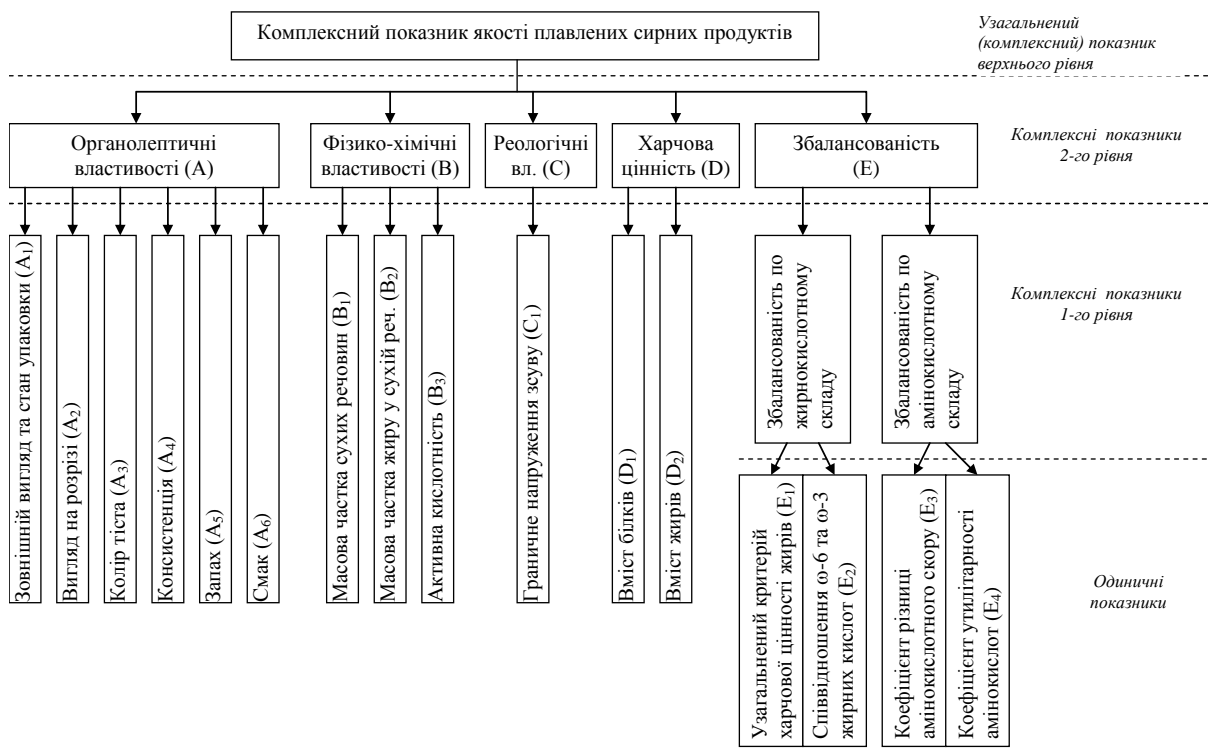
Комплексний показник якості плавлених сирних продуктів

Узагальнений (комплексний) показник верхнього рівня

Органолептичні властивості (A)

Фізико-хімічні властивості (B)

Реологічні вл. (C)

Харчова цінність (D)

Збалансованість (E)

Комплексні показники 2-го рівня

Зовнішній вигляд та стан упаковки ($A_1$)

Вигляд на розрізі ($A_2$)

Колір тіста ($A_3$)

Консистенція ($A_4$)

Запах ($A_5$)

Смак ($A_6$)

Масова частка сухих речовин ($B_1$)

Масова частка жиру у сухій реч. ($B_2$)

Активна кислотність ($B_3$)

Граничне напруження зсуву ($C_1$)

Вміст білків ($D_1$)

Вміст жирів ($D_2$)

Збалансованість по жирнокислотному складу

Збалансованість по амінокислотному складу

Комплексні показники 1-го рівня

Узагальнений критерій харчової цінності жирів ($E_1$)

Співвідношення ω-6 та ω-3 жирних кислот ($E_2$)

Коефіцієнт різниці амінокислотного скору ($E_3$)

Коефіцієнт утилітарності амінокислот ($E_4$)

Одиничні показники